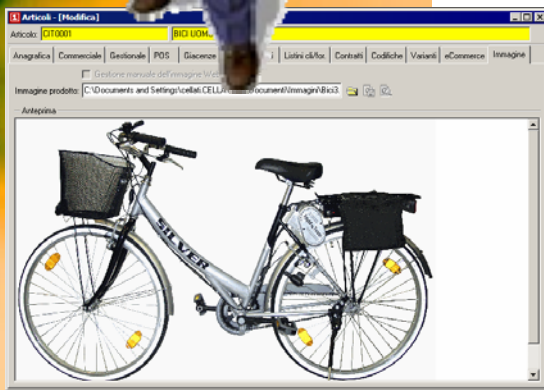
Articoli - [Modifica]

Articolo: CIT0001 BICI UOM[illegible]

Anagrafica | Commerciale | Gestionale | POS | Giacenze | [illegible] | Listini cli/for. | Contratti | Codifiche | Varianti | eCommerce | Immagine

Gestione manuale dell'immagine We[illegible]

Immagine prodotto: C:\Documents and Settings\cellati.CELL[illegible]\Documenti\Immagini\Bici3.

Anteprima

SILVER